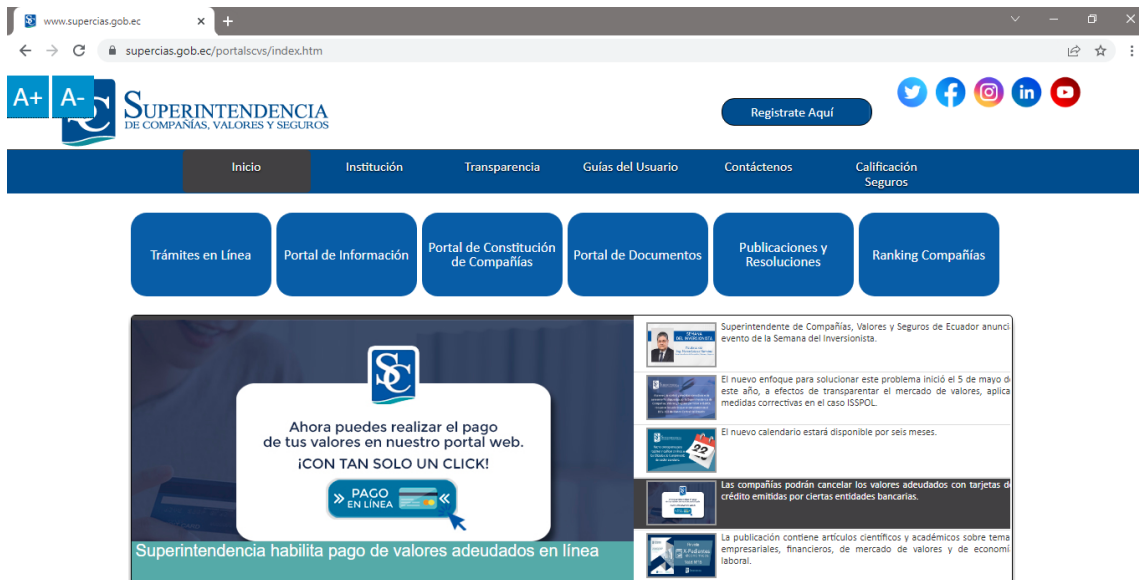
www.supercias.gob.ec

supercias.gob.ec/portalscvs/index.htm

A+ A-

SUPERINTENDENCIA DE COMPAÑÍAS, VALORES Y SEGUROS

Registrate Aquí

Inicio | Institución | Transparencia | Guías del Usuario | Contáctenos | Calificación Seguros

Trámites en Línea | Portal de Información | Portal de Constitución de Compañías | Portal de Documentos | Publicaciones y Resoluciones | Ranking Compañías

SC

Ahora puedes realizar el pago de tus valores en nuestro portal web.
¡CON TAN SOLO UN CLICK!

PAGO EN LÍNEA

Superintendencia habilita pago de valores adeudados en línea

Superintendente de Compañías, Valores y Seguros de Ecuador anunci evento de la Semana del Inversionista.

El nuevo enfoque para solucionar este problema inició el 5 de mayo d este año, a efectos de transparentar el mercado de valores, aplica medidas correctivas en el caso ISSPOL.

El nuevo calendario estará disponible por seis meses.

Las compañías podrán cancelar los valores adeudados con tarjetas d crédito emitidas por ciertas entidades bancarias.

La publicación contiene artículos científicos y académicos sobre tema empresariales, financieros, de mercado de valores y de economí laboral.